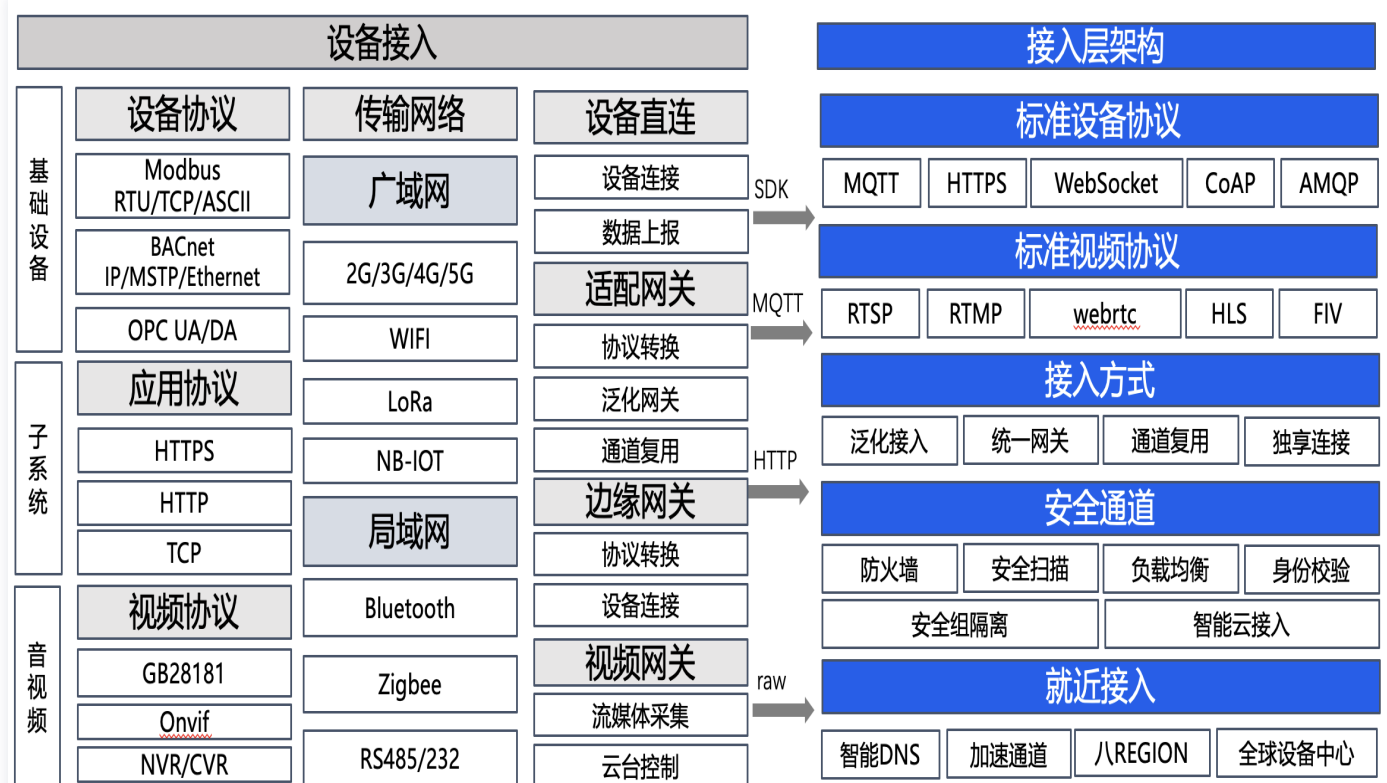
设备接入

基础设备

设备协议

Modbus RTU/TCP/ASCII

BACnet IP/MSTP/Ethernet

OPC UA/DA

子系统

应用协议

HTTPS

HTTP

TCP

音视频

视频协议

GB28181

Onvif

NVR/CVR

传输网络

广域网

2G/3G/4G/5G

WIFI

LoRa

NB-IOT

局域网

Bluetooth

Zigbee

RS485/232

设备直连

设备连接

数据上报

适配网关

协议转换

泛化网关

通道复用

边缘网关

协议转换

设备连接

视频网关

流媒体采集

云台控制

SDK

MQTT

HTTP

raw

接入层架构

标准设备协议

| MQTT | HTTPS | WebSocket | CoAP | AMQP |
|---|---|---|---|---|

标准视频协议

| RTSP | RTMP | webrtc | HLS | FIV |
|---|---|---|---|---|

接入方式

| 泛化接入 | 统一网关 | 通道复用 | 独享连接 |
|---|---|---|---|

安全通道

| 防火墙 | 安全扫描 | 负载均衡 | 身份校验 |
|---|---|---|---|

安全组隔离

智能云接入

就近接入

| 智能DNS | 加速通道 | 八REGION | 全球设备中心 |
|---|---|---|---|